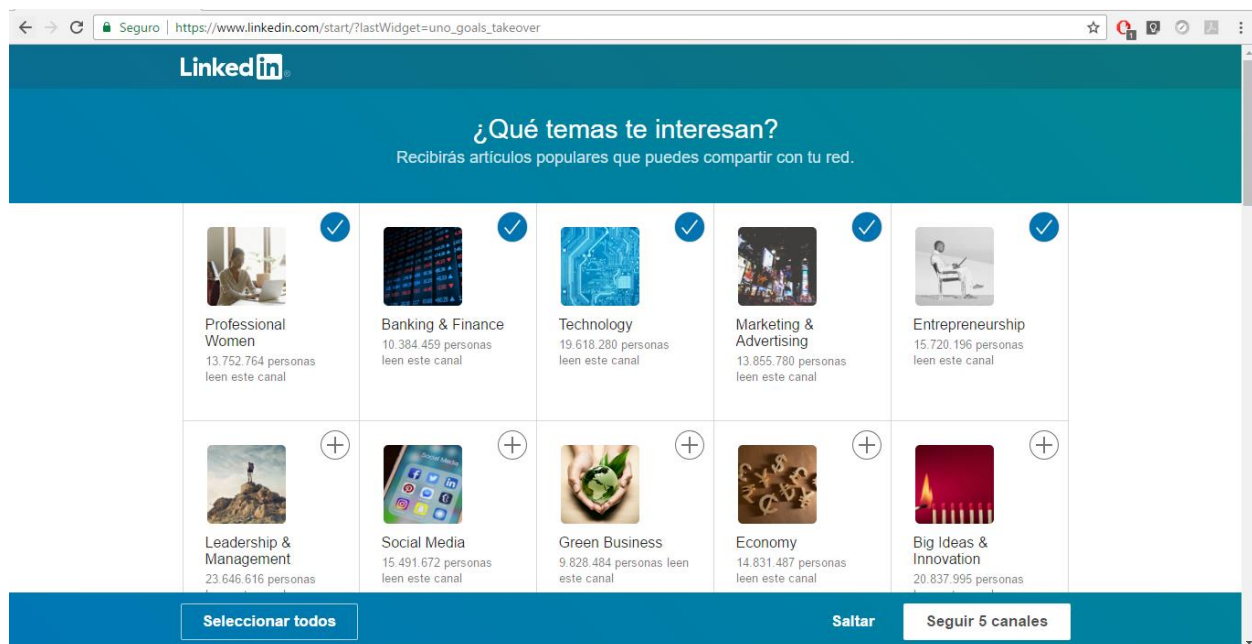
Seguro | https://www.linkedin.com/start/?lastWidget=uno_goals_takeover

Linked in

¿Qué temas te interesan?
Recibirás artículos populares que puedes compartir con tu red.

Professional Women
13.752.764 personas leen este canal

Banking & Finance
10.384.459 personas leen este canal

Technology
19.618.280 personas leen este canal

Marketing & Advertising
13.855.780 personas leen este canal

Entrepreneurship
15.720.196 personas leen este canal

Leadership & Management
23.646.616 personas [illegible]

Social Media
15.491.672 personas leen este canal

Green Business
9.828.484 personas leen este canal

Economy
14.831.487 personas leen este canal

Big Ideas & Innovation
20.837.995 personas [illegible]

Seleccionar todos

Saltar

Seguir 5 canales